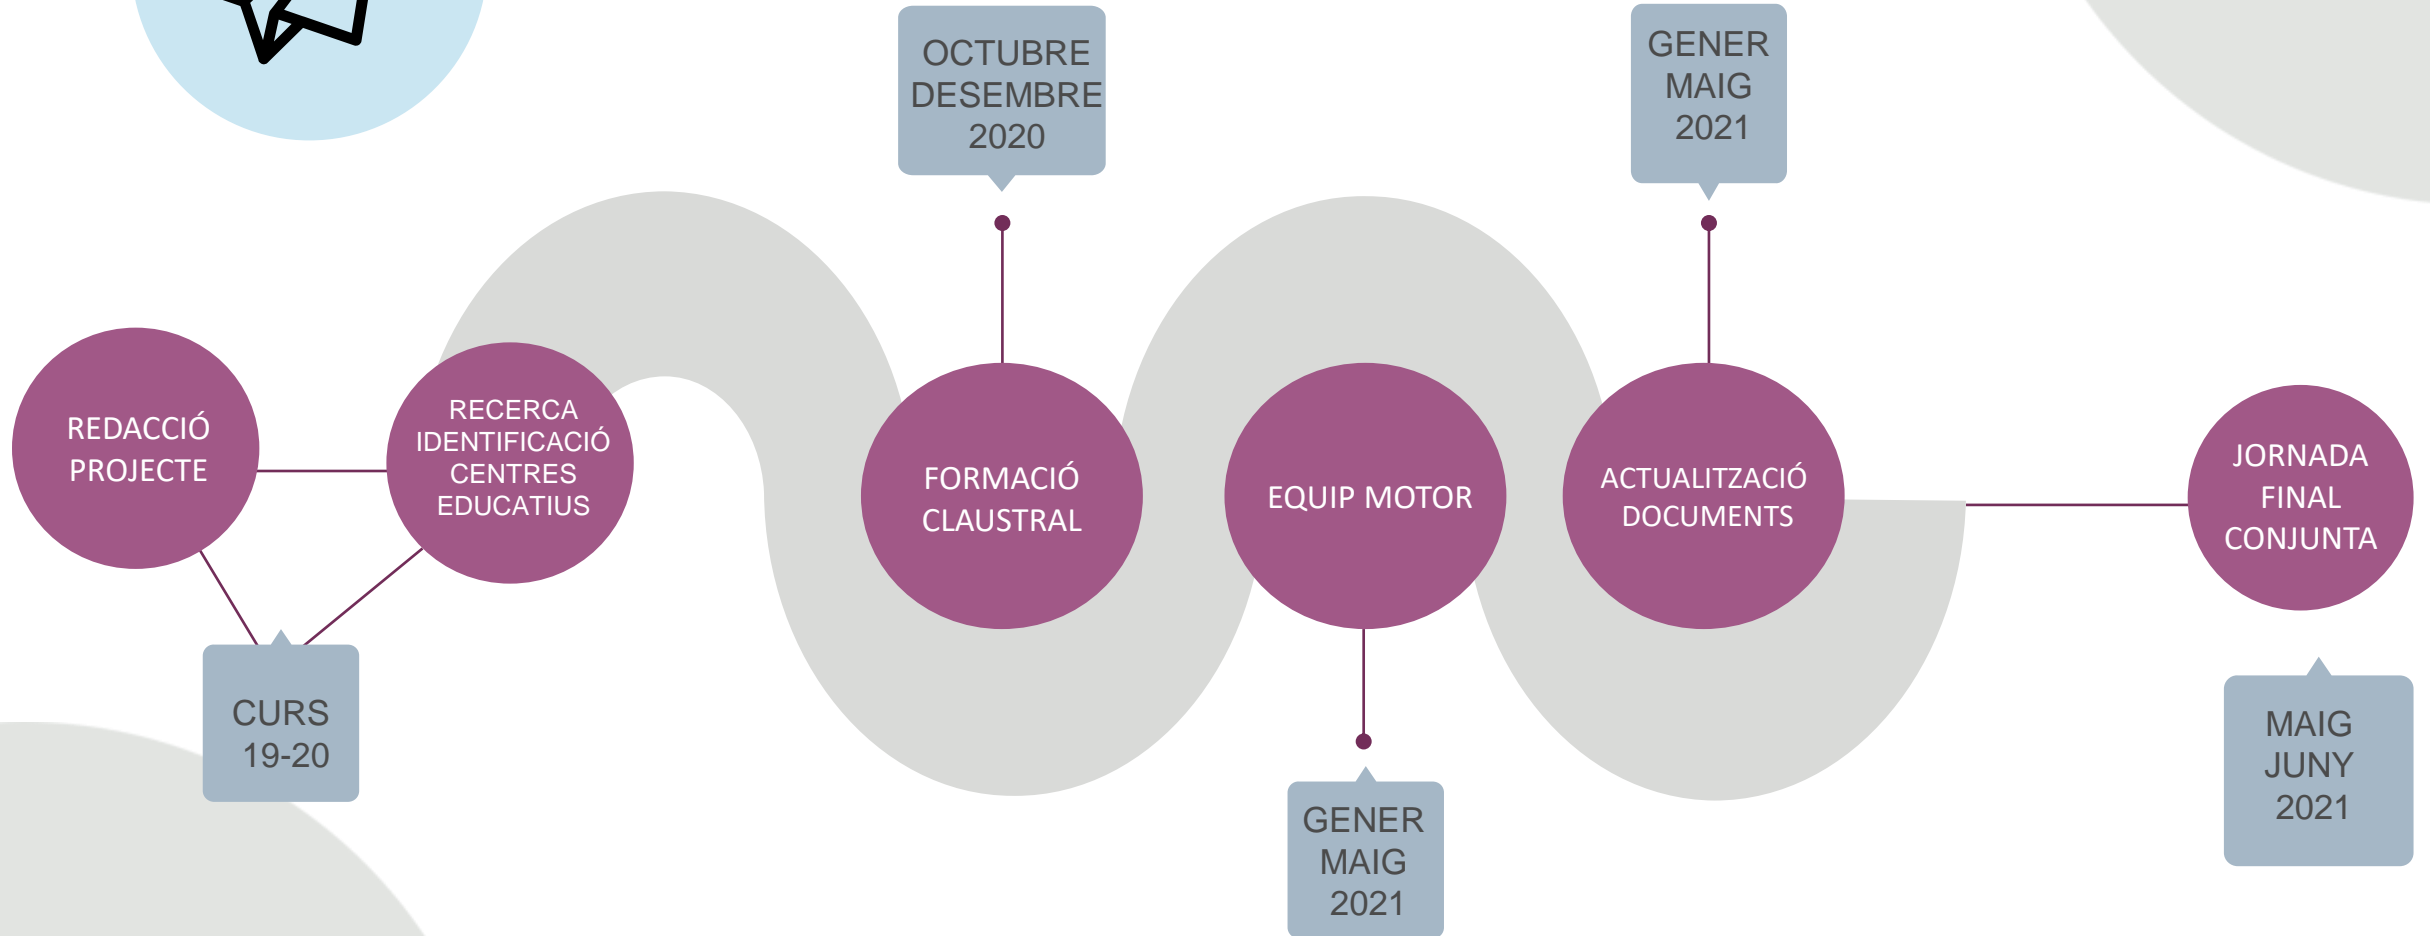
OCTUBRE
DESEMBRE
2020

GENER
MAIG
2021

REDACCIÓ
PROJECTE

RECERCA
IDENTIFICACIÓ
CENTRES
EDUCATIUS

FORMACIÓ
CLAUSTRAL

EQUIP MOTOR

ACTUALITZACIÓ
DOCUMENTS

JORNADA
FINAL
CONJUNTA

CURS
19-20

GENER
MAIG
2021

MAIG
JUNY
2021